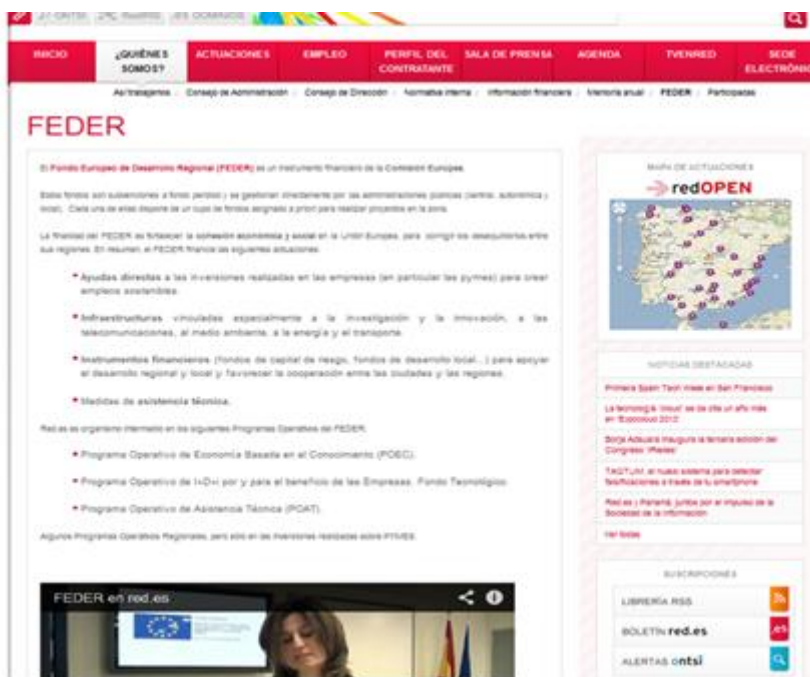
INICIO | ¿QUIÉNES SOMOS? | ACTUACIONES | EMPLEO | PERFIL DEL CONTRATANTE | SALA DE PRENSA | AGENDA | TVENRED | SEDE ELECTRÓNIC

Así trabajamos | Consejo de Administración | Consejo de Dirección | Normativa interna | Información financiera | Memoria anual | FEDER | Participadas

FEDER

El Fondo Europeo de Desarrollo Regional (FEDER) es un instrumento financiero de la Comisión Europea.

Estos fondos son subvenciones a fondo perdido y se gestionan directamente por las administraciones públicas (central, autonómica y local). Cada una de ellas dispone de un cupo de fondos asignado a priori para realizar proyectos en la zona.

La finalidad del FEDER es fortalecer la cohesión económica y social en la Unión Europea, para corregir los desequilibrios entre sus regiones. En resumen, el FEDER financia las siguientes actuaciones:

• Ayudas directas a las inversiones realizadas en las empresas (en particular las pymes) para crear empleos sostenibles.

• Infraestructuras vinculadas especialmente a la investigación y la innovación, a las telecomunicaciones, al medio ambiente, a la energía y al transporte.

• Instrumentos financieros (fondos de capital de riesgo, fondos de desarrollo local...) para apoyar el desarrollo regional y local y favorecer la cooperación entre las ciudades y las regiones.

• Medidas de asistencia técnica.

Red.es es organismo intermedio en los siguientes Programas Operativos del FEDER:

• Programa Operativo de Economía Basada en el Conocimiento (POEC).

• Programa Operativo de I+D+i por y para el beneficio de las Empresas. Fondo Tecnológico.

• Programa Operativo de Asistencia Técnica (POAT).

Algunos Programas Operativos Regionales, pero sólo en las inversiones realizadas sobre PYMES.

FEDER en red.es

MAPA DE ACTUACIONES
redOPEN

NOTICIAS DESTACADAS
Primera Spain Tech Week en San Francisco
La tecnología 'cloud' se da cita un año más en 'Expocloud 2012'
Borja Adsuara inaugura la tercera edición del Congreso 'iRedes'
TAGTUM, el nuevo sistema para detectar falsificaciones a través de tu smartphone
Red.es y Renfe, juntos por el impulso de la Sociedad de la Información
Ver todas

SUSCRIPCIONES
LIBRERÍA RSS
BOLETÍN red.es
ALERTAS ontsi